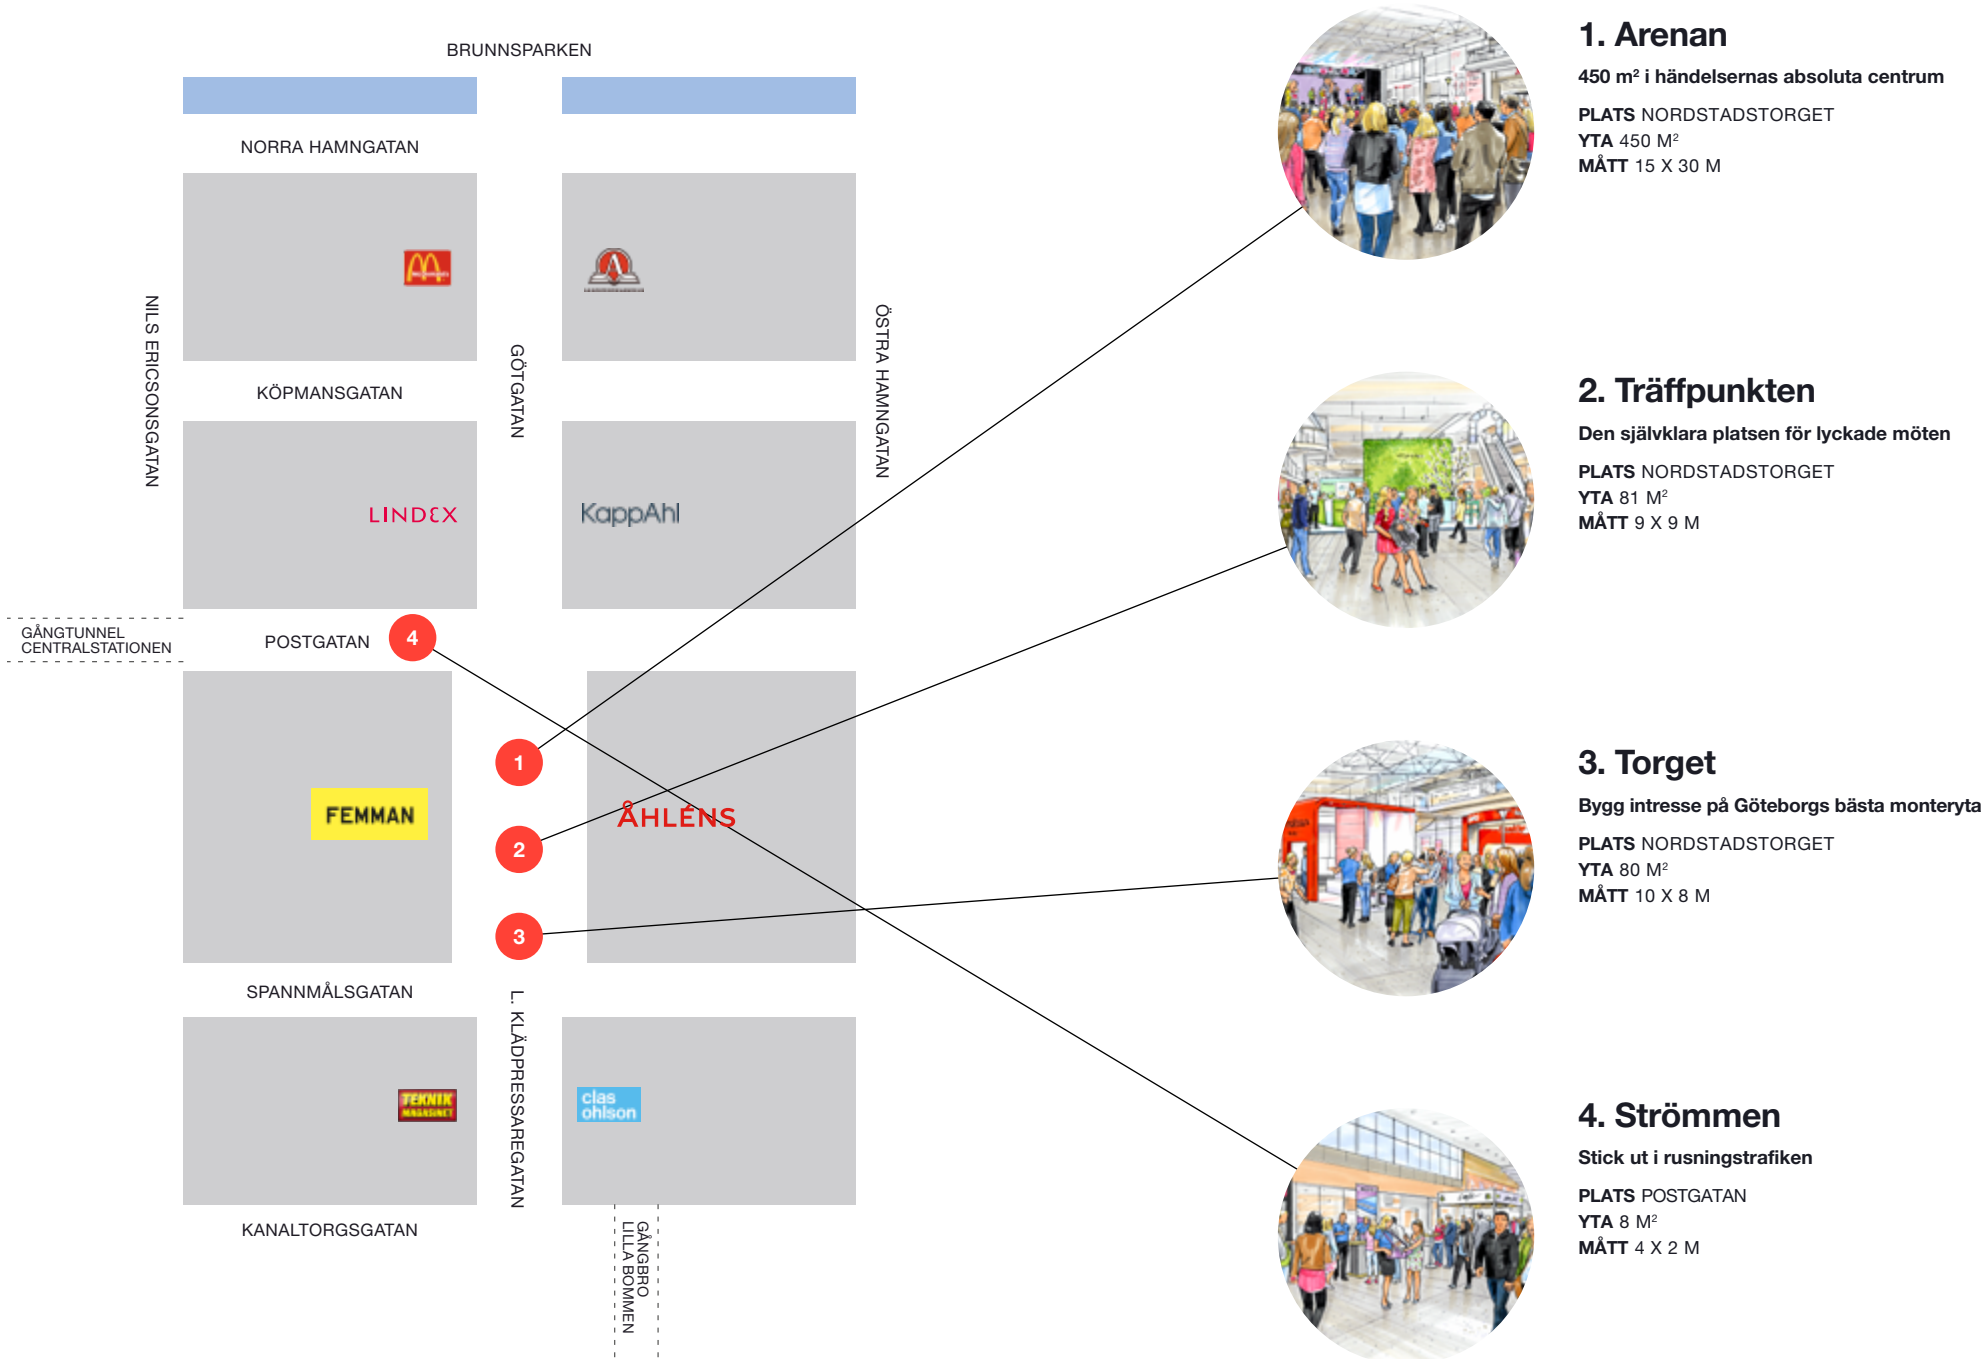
BRUNNSPARKEN

NORRA HAMNGATAN

NILS ERICSONSGATAN

GÖTGATAN

ÖSTRA HAMNGATAN

KÖPMANSGATAN

LINDEX

KappAhl

GÅNGTUNNEL
CENTRALSTATIONEN

POSTGATAN

4

1

2

3

FEMMAN

ÅHLÉNS

SPANNMÅLSGATAN

L. KLÄDPRESSAREGATAN

TEKNIK MAGASINET

clas ohlson

KANALTORGSGATAN

GÅNGBRO
LILLA BOMMEN

1. Arenan

450 m² i händelsernas absoluta centrum

PLATS NORDSTADSTORGET
YTA 450 M²
MÅTT 15 X 30 M

2. Träffpunkten

Den självklara platsen för lyckade möten

PLATS NORDSTADSTORGET
YTA 81 M²
MÅTT 9 X 9 M

3. Torget

Bygg intresse på Göteborgs bästa monteryta

PLATS NORDSTADSTORGET
YTA 80 M²
MÅTT 10 X 8 M

4. Strömmen

Stick ut i rusningstrafiken

PLATS POSTGATAN
YTA 8 M²
MÅTT 4 X 2 M